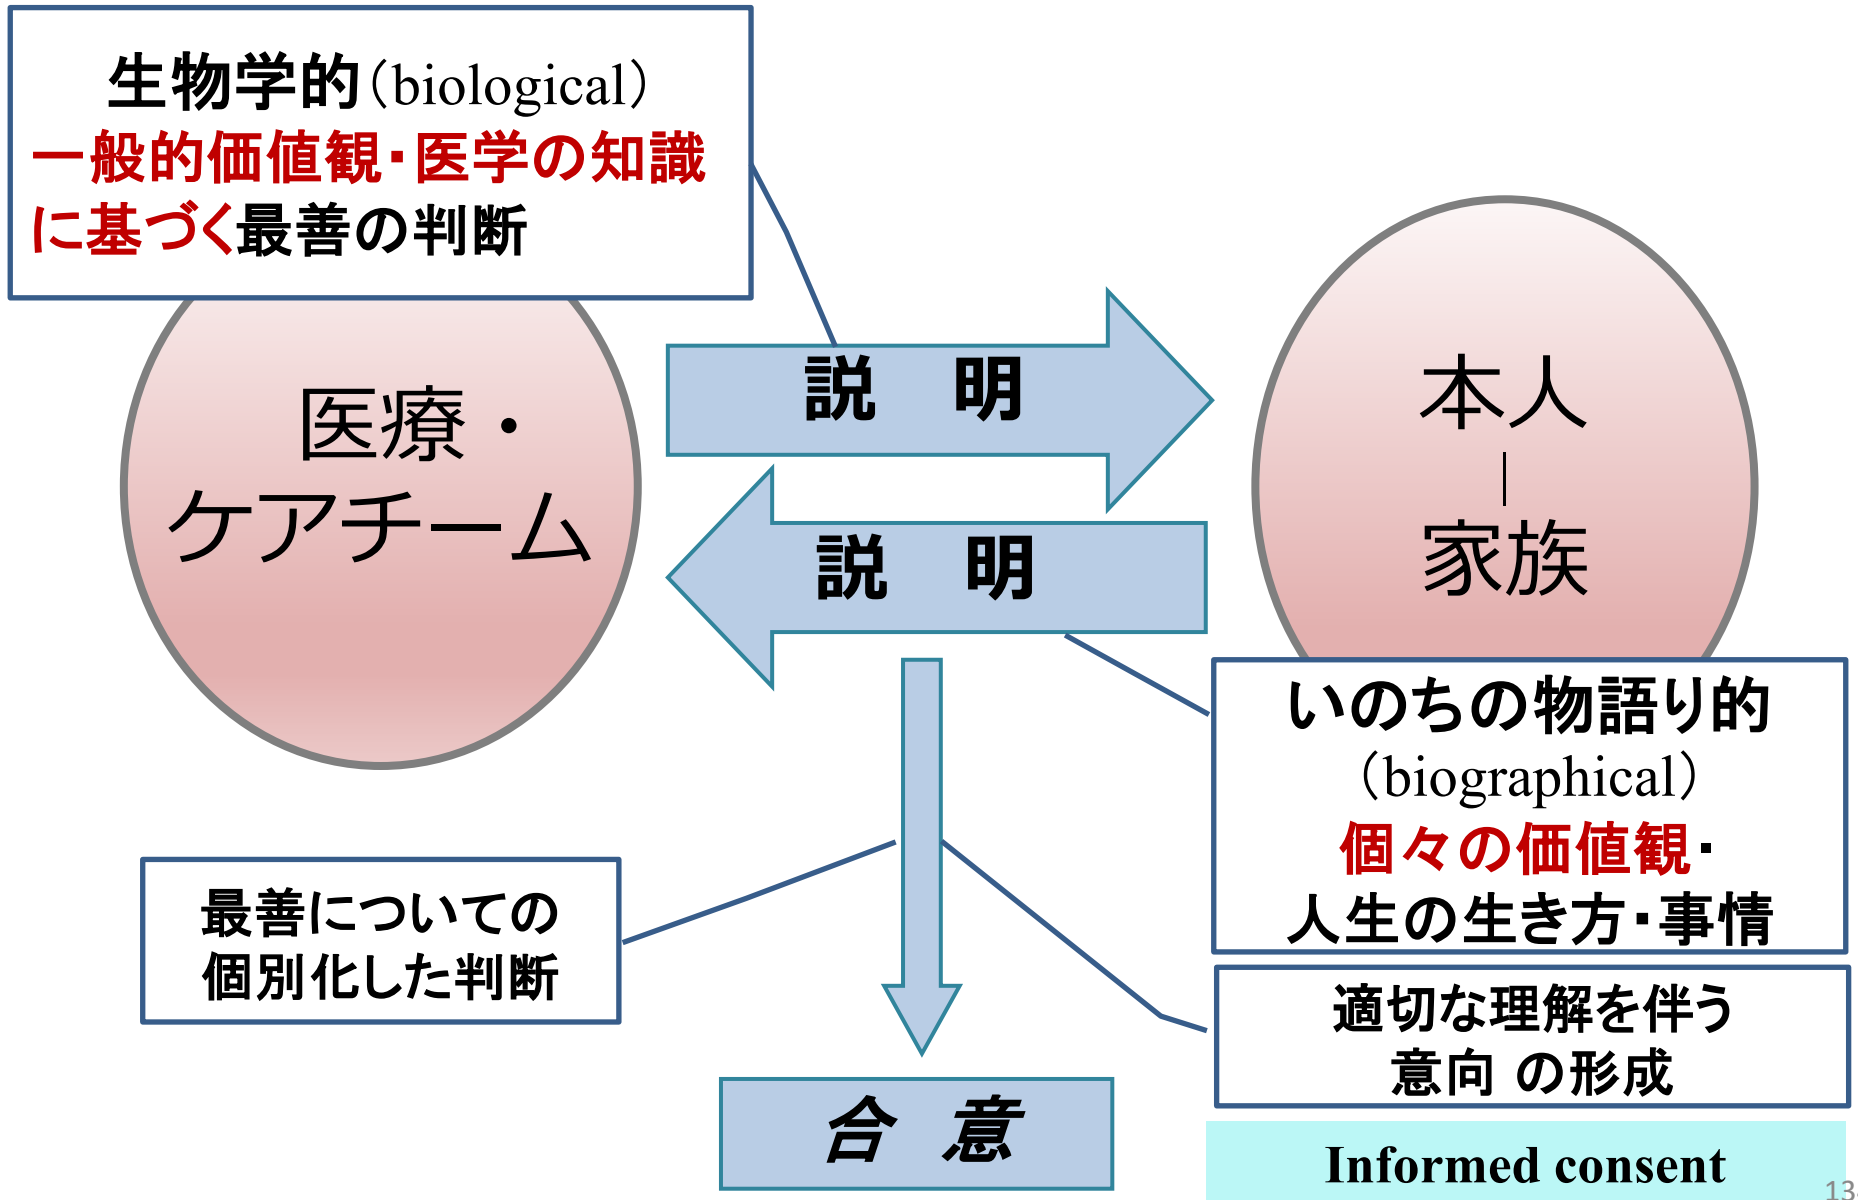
生物学的（biological）
一般的価値観・医学の知識に基づく最善の判断

医療・ケアチーム

説　明

説　明

本人
|
家族

いのちの物語り的（biographical）
個々の価値観・
人生の生き方・事情

最善についての個別化した判断

適切な理解を伴う意向 の形成

合　意

Informed consent

13